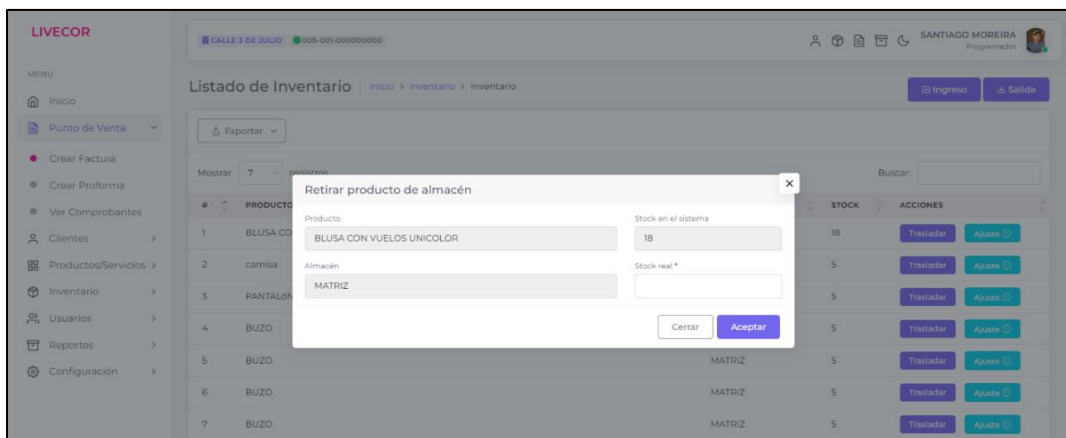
LIVECOR

CALLE 3 DE JULIO 005-001-000000000

SANTIAGO MOREIRA
Programador

MENÚ
Inicio
Punto de Venta
Crear Factura
Crear Proforma
Ver Comprobantes
Clientes
Productos/Servicios
Inventario
Usuarios
Reportes
Configuración

Listado de Inventario Inicio > Inventario > Inventario

Ingreso Salida

Exportar

Mostrar 7 registros

Buscar:

| # | PRODUCTO | | STOCK | ACCIONES |
|---|---|---|---|---|
| 1 | BLUSA CO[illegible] | | 18 | Trasladar Ajuste |
| 2 | camisa | | 5 | Trasladar Ajuste |
| 3 | PANTALÓ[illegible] | | 5 | Trasladar Ajuste |
| 4 | BUZO | | 5 | Trasladar Ajuste |
| 5 | BUZO | MATRIZ | 5 | Trasladar Ajuste |
| 6 | BUZO | MATRIZ | 5 | Trasladar Ajuste |
| 7 | BUZO | MATRIZ | 5 | Trasladar Ajuste |

Retirar producto de almacén

Producto
BLUSA CON VUELOS UNICOLOR

Stock en el sistema
18

Almacén
MATRIZ

Stock real *

Cerrar Aceptar